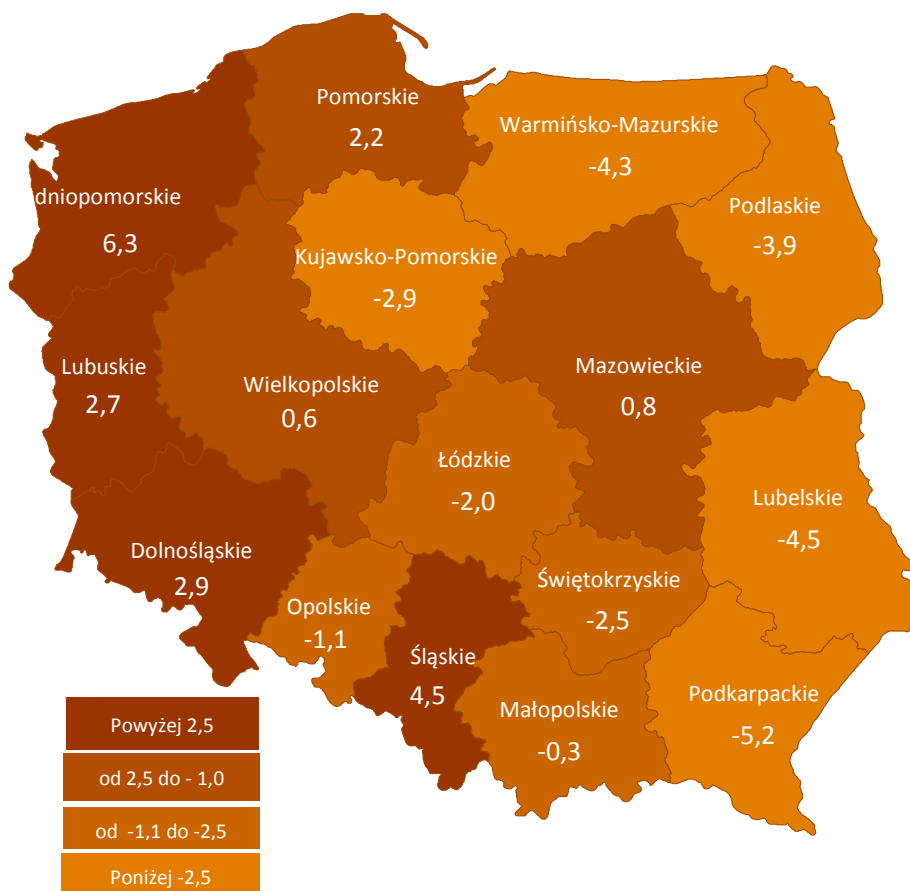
Pomorskie
2,2

Warmińsko-Mazurskie
-4,3

dniopomorskie
6,3

Podlaskie
-3,9

Kujawsko-Pomorskie
-2,9

Lubuskie
2,7

Mazowieckie
0,8

Wielkopolskie
0,6

Łódzkie
-2,0

Lubelskie
-4,5

Dolnośląskie
2,9

Świętokrzyskie
-2,5

Opolskie
-1,1

Śląskie
4,5

Podkarpackie
-5,2

Małopolskie
-0,3

Powyżej 2,5

od 2,5 do - 1,0

od -1,1 do -2,5

Poniżej -2,5